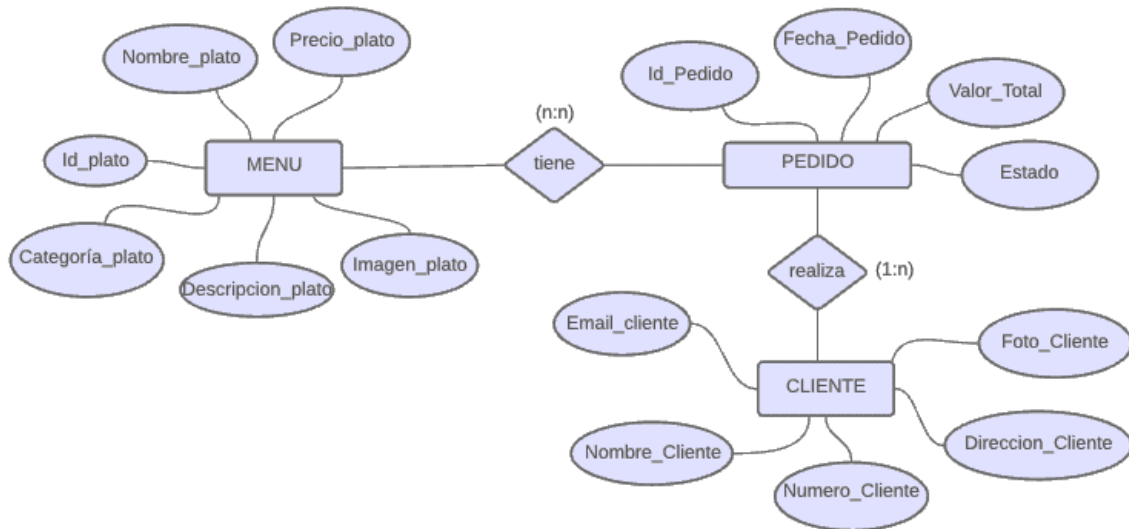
Nombre_plato
Precio_plato
Id_plato
MENU
Categoría_plato
Descripcion_plato
Imagen_plato
(n:n)
tiene
Id_Pedido
Fecha_Pedido
Valor_Total
PEDIDO
Estado
realiza
(1:n)
Email_cliente
CLIENTE
Foto_Cliente
Nombre_Cliente
Numero_Cliente
Direccion_Cliente